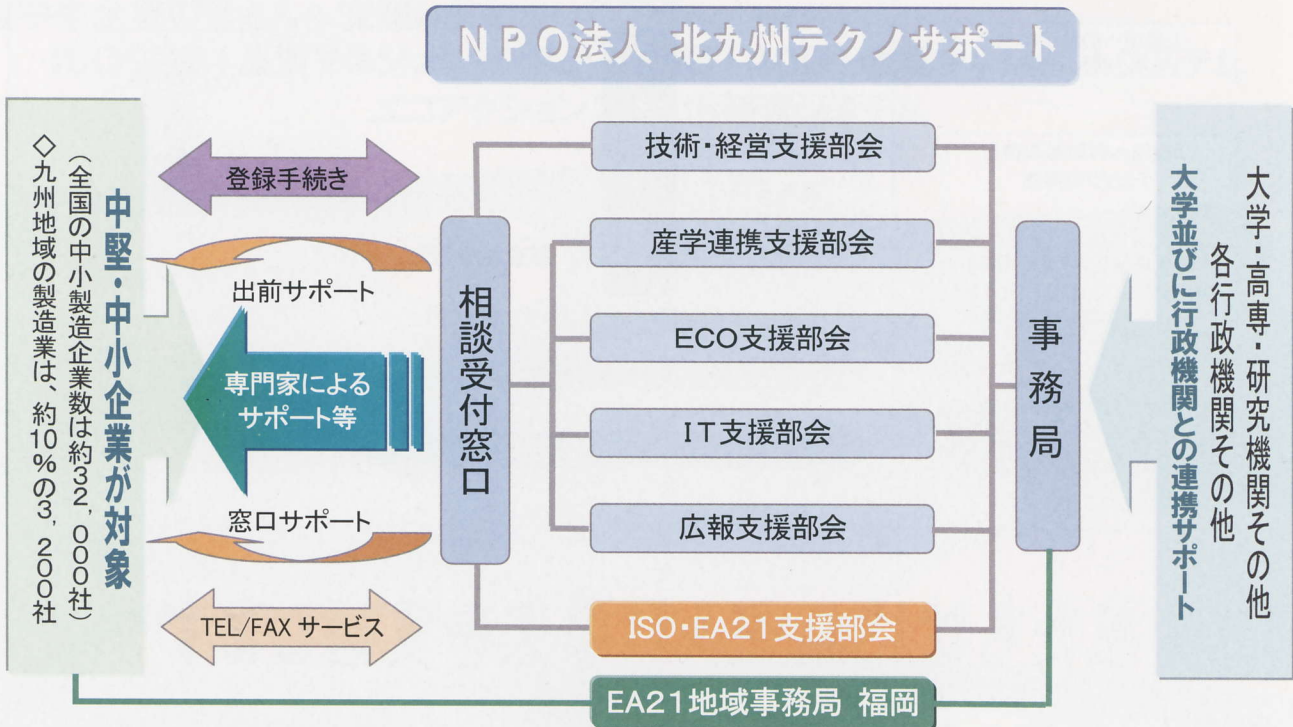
ＮＰＯ法人 北九州テクノサポート

中堅・中小企業が対象
（全国の中小製造企業数は約32，000社）
◇九州地域の製造業は、約10％の3，200社

登録手続き

出前サポート

専門家による
サポート等

窓口サポート

TEL/FAX サービス

相談受付窓口

技術・経営支援部会

産学連携支援部会

ECO支援部会

IT支援部会

広報支援部会

ISO・EA21支援部会

事務局

大学・高専・研究機関その他
各行政機関その他
大学並びに行政機関との連携サポート

EA21地域事務局 福岡